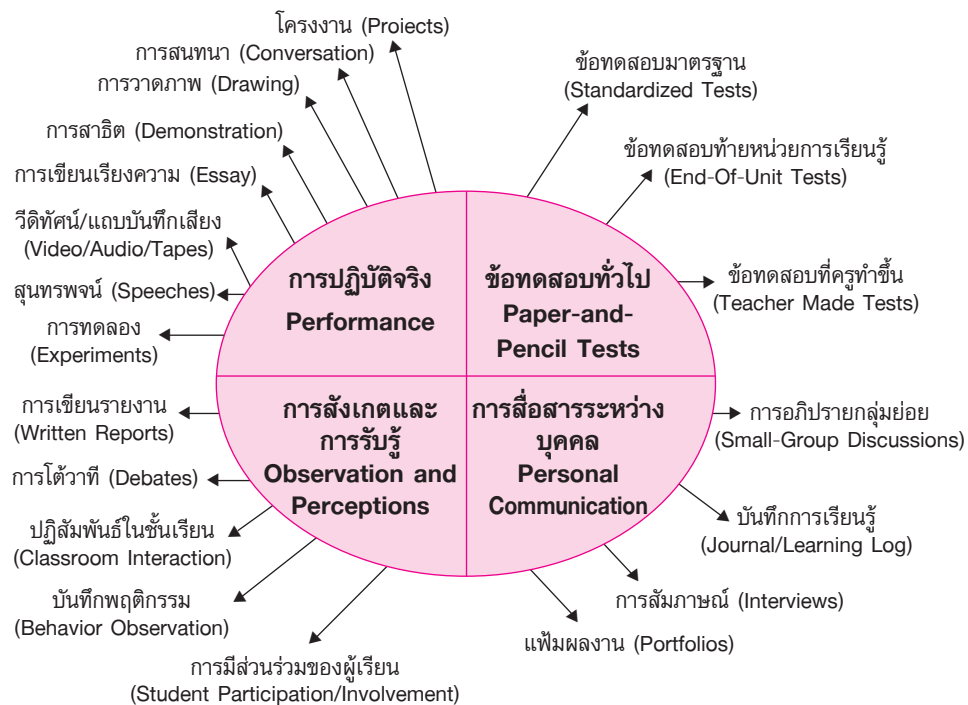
โครงงาน (Proiects)
การสนทนา (Conversation)
การวาดภาพ (Drawing)
การสาธิต (Demonstration)
การเขียนเรียงความ (Essay)
วีดิทัศน์/แถบบันทึกเสียง (Video/Audio/Tapes)
สุนทรพจน์ (Speeches)
การทดลอง (Experiments)

ข้อทดสอบมาตรฐาน (Standardized Tests)
ข้อทดสอบท้ายหน่วยการเรียนรู้ (End-Of-Unit Tests)
ข้อทดสอบที่ครูทำขึ้น (Teacher Made Tests)

การปฏิบัติจริง
Performance

ข้อทดสอบทั่วไป
Paper-and-Pencil Tests

การสังเกตและการรับรู้
Observation and Perceptions

การสื่อสารระหว่างบุคคล
Personal Communication

การเขียนรายงาน (Written Reports)
การโต้วาที (Debates)
ปฏิสัมพันธ์ในชั้นเรียน (Classroom Interaction)
บันทึกพฤติกรรม (Behavior Observation)
การมีส่วนร่วมของผู้เรียน (Student Participation/Involvement)

การอภิปรายกลุ่มย่อย (Small-Group Discussions)
บันทึกการเรียนรู้ (Journal/Learning Log)
การสัมภาษณ์ (Interviews)
แฟ้มผลงาน (Portfolios)